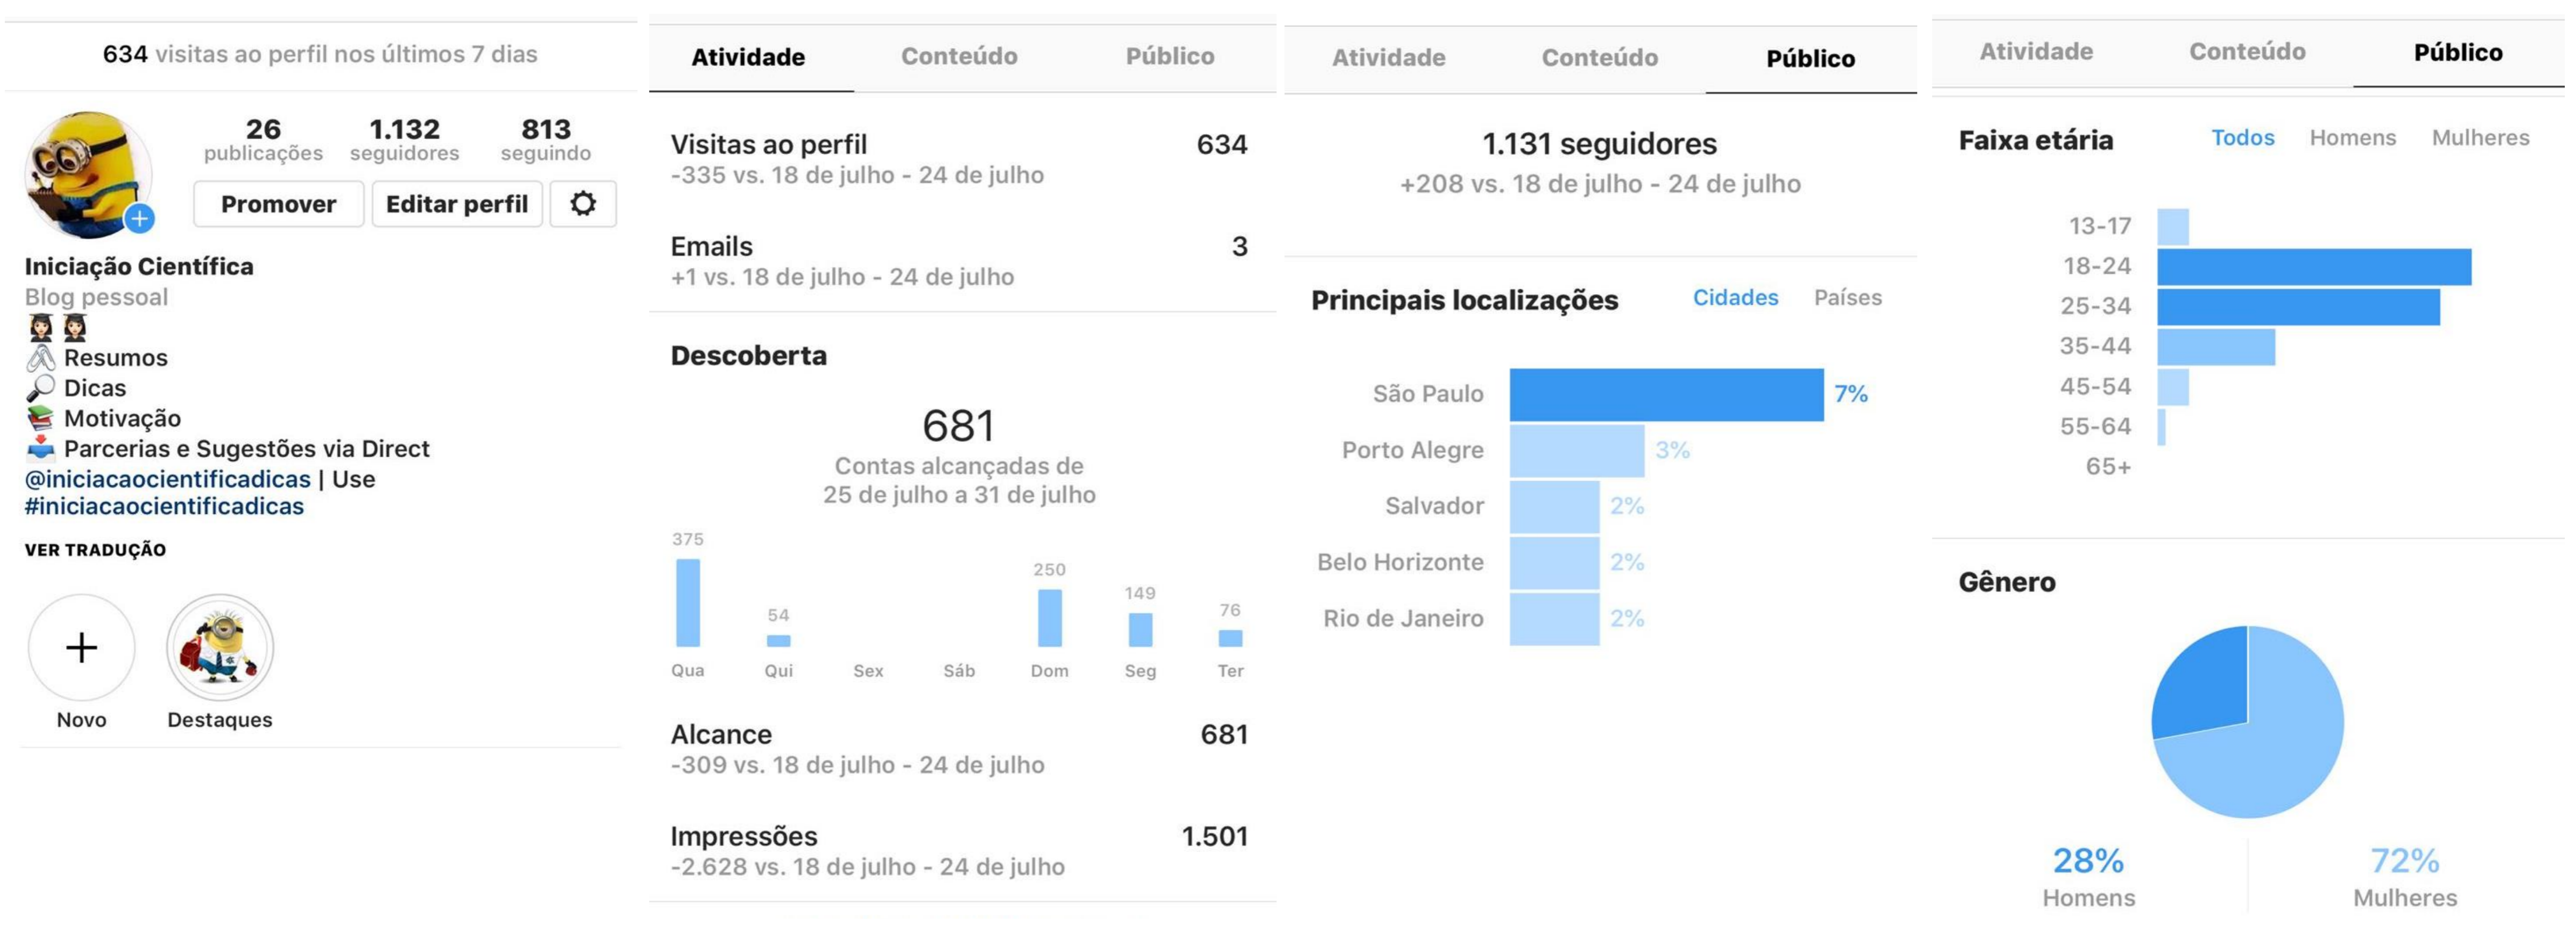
634 visitas ao perfil nos últimos 7 dias

26 publicações
1.132 seguidores
813 seguindo

Promover
Editar perfil

Iniciação Científica
Blog pessoal
👩‍🎓👩‍🎓
📎 Resumos
🔎 Dicas
📚 Motivação
📥 Parcerias e Sugestões via Direct
@iniciacaocientificadicas | Use #iniciacaocientificadicas

VER TRADUÇÃO

Novo
Destaques

Atividade
Conteúdo
Público

Visitas ao perfil 634
-335 vs. 18 de julho - 24 de julho

Emails 3
+1 vs. 18 de julho - 24 de julho

Descoberta

681
Contas alcançadas de 25 de julho a 31 de julho

375 54 250 149 76
Qua Qui Sex Sáb Dom Seg Ter

Alcance 681
-309 vs. 18 de julho - 24 de julho

Impressões 1.501
-2.628 vs. 18 de julho - 24 de julho

Atividade
Conteúdo
Público

1.131 seguidores
+208 vs. 18 de julho - 24 de julho

Principais localizações
Cidades
Países

São Paulo 7%
Porto Alegre 3%
Salvador 2%
Belo Horizonte 2%
Rio de Janeiro 2%

Atividade
Conteúdo
Público

Faixa etária
Todos
Homens
Mulheres

13-17
18-24
25-34
35-44
45-54
55-64
65+

Gênero

28%
Homens
72%
Mulheres